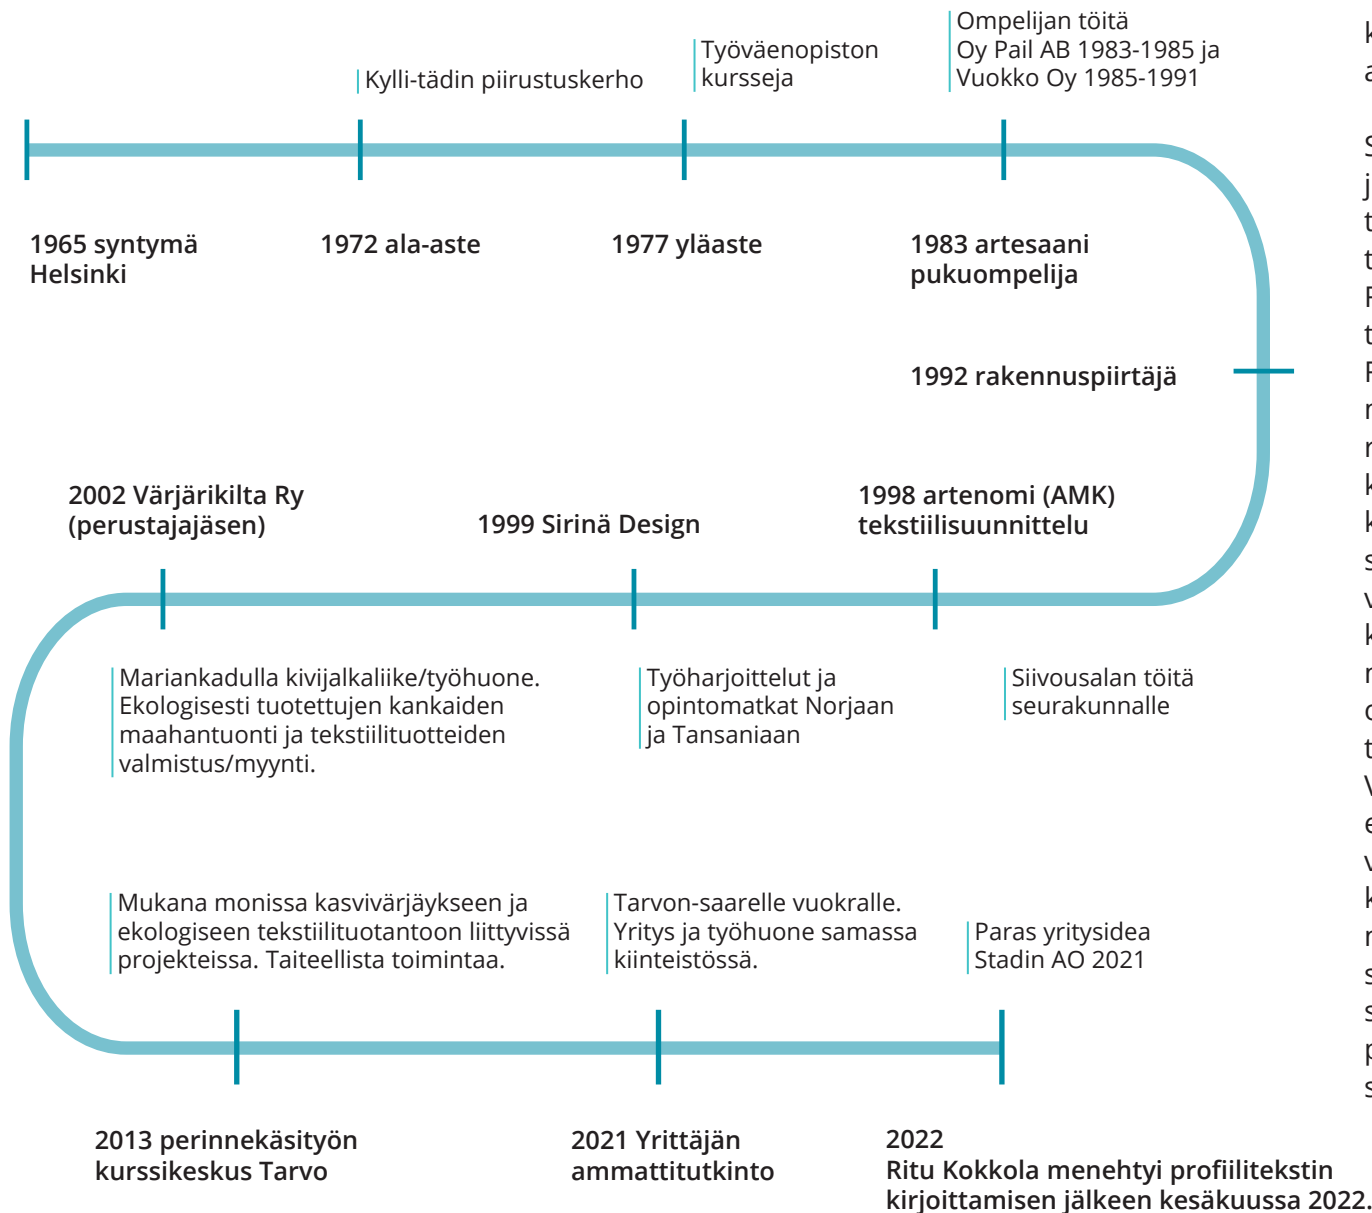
Kylli-tädin piirustuskerho

Työväenopiston kursseja

Ompelijan töitä
Oy Pail AB 1983-1985 ja
Vuokko Oy 1985-1991

1965 syntymä
Helsinki

1972 ala-aste

1977 yläaste

1983 artesaani
pukuompelija

1992 rakennuspiirtäjä

2002 Värjärikilta Ry
(perustajajäsen)

1999 Sirinä Design

1998 artenomi (AMK)
tekstiilisuunnittelu

Mariankadulla kivijalkaliike/työhuone. Ekologisesti tuotettujen kankaiden maahantuonti ja tekstiilituotteiden valmistus/myynti.

Työharjoittelut ja opintomatkat Norjaan ja Tansaniaan

Siivousalan töitä seurakunnalle

Mukana monissa kasvivärjäykseen ja ekologiseen tekstiilituotantoon liittyvissä projekteissa. Taiteellista toimintaa.

Tarvon-saarelle vuokralle. Yritys ja työhuone samassa kiinteistössä.

Paras yritysidea
Stadin AO 2021

2013 perinnekäsityön
kurssikeskus Tarvo

2021 Yrittäjän
ammattitutkinto

2022
Ritu Kokkola menehtyi profiilitekstin kirjoittamisen jälkeen kesäkuussa 2022.